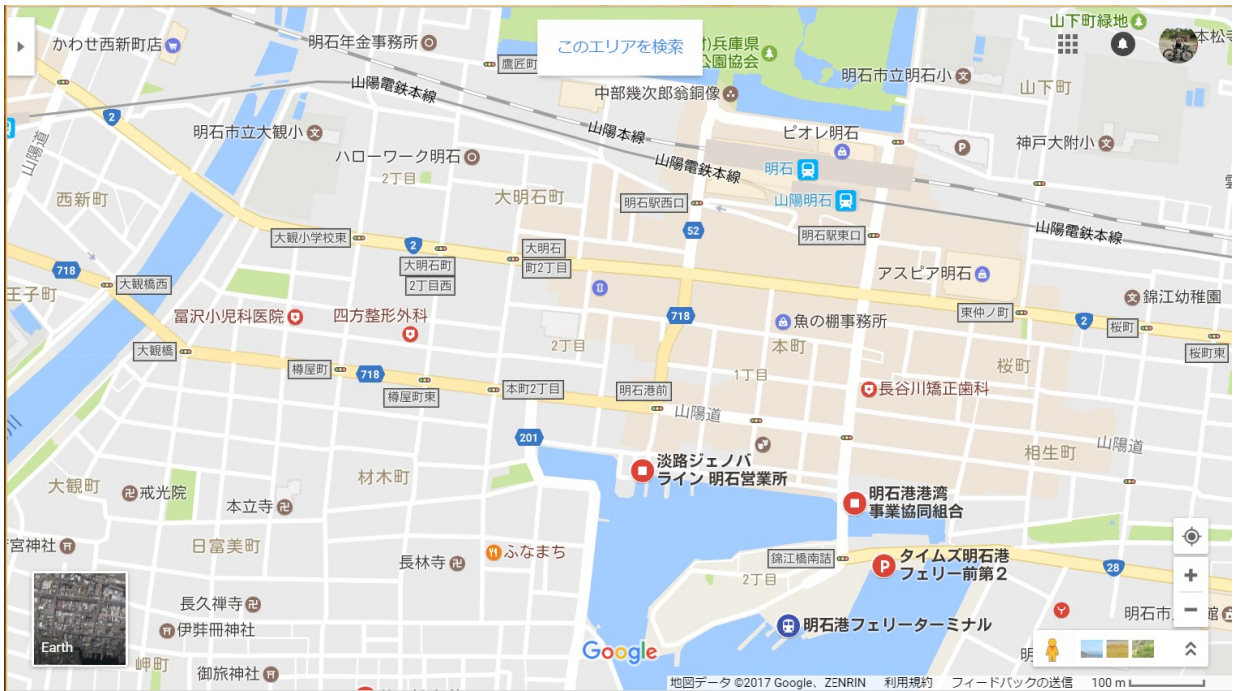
かわせ西新町店
明石年金事務所
このエリアを検索
)兵庫県
公園協会
山下町緑地
本松
鷹匠町
山陽電鉄本線
中部幾次郎翁銅像
明石市立明石小
山下町
2
明石市立大観小
山陽本線
ピオレ明石
山陽道
ハローワーク明石
山陽電鉄本線
明石
神戸大附小
2丁目
西新町
大明石町
明石駅西口
山陽明石
山陽電鉄本線
大観小学校東
2
52
明石駅東口
大明石
718
大明石町
町2丁目
アスピア明石
王子町
大観橋西
2丁目西
東仲ノ町
2
錦江幼稚園
冨沢小児科医院
四方整形外科
718
魚の棚事務所
桜町
大観橋
2丁目
本町
桜町
桜町東
樽屋町
718
1丁目
樽屋町東
本町2丁目
明石港前
長谷川矯正歯科
山陽道
201
山陽道
相生町
淡路ジェノバ
ライン 明石営業所
大観町
戒光院
材木町
明石港港湾
事業協同組合
本立寺
宮神社
日富美町
ふなまち
錦江橋南詰
タイムズ明石港
フェリー前第2
長林寺
2丁目
28
長久禅寺
明石市
伊弉冊神社
Earth
明石港フェリーターミナル
Google
岬町
御旅神社
明
地図データ ©2017 Google、ZENRIN 利用規約 フィードバックの送信 100 m